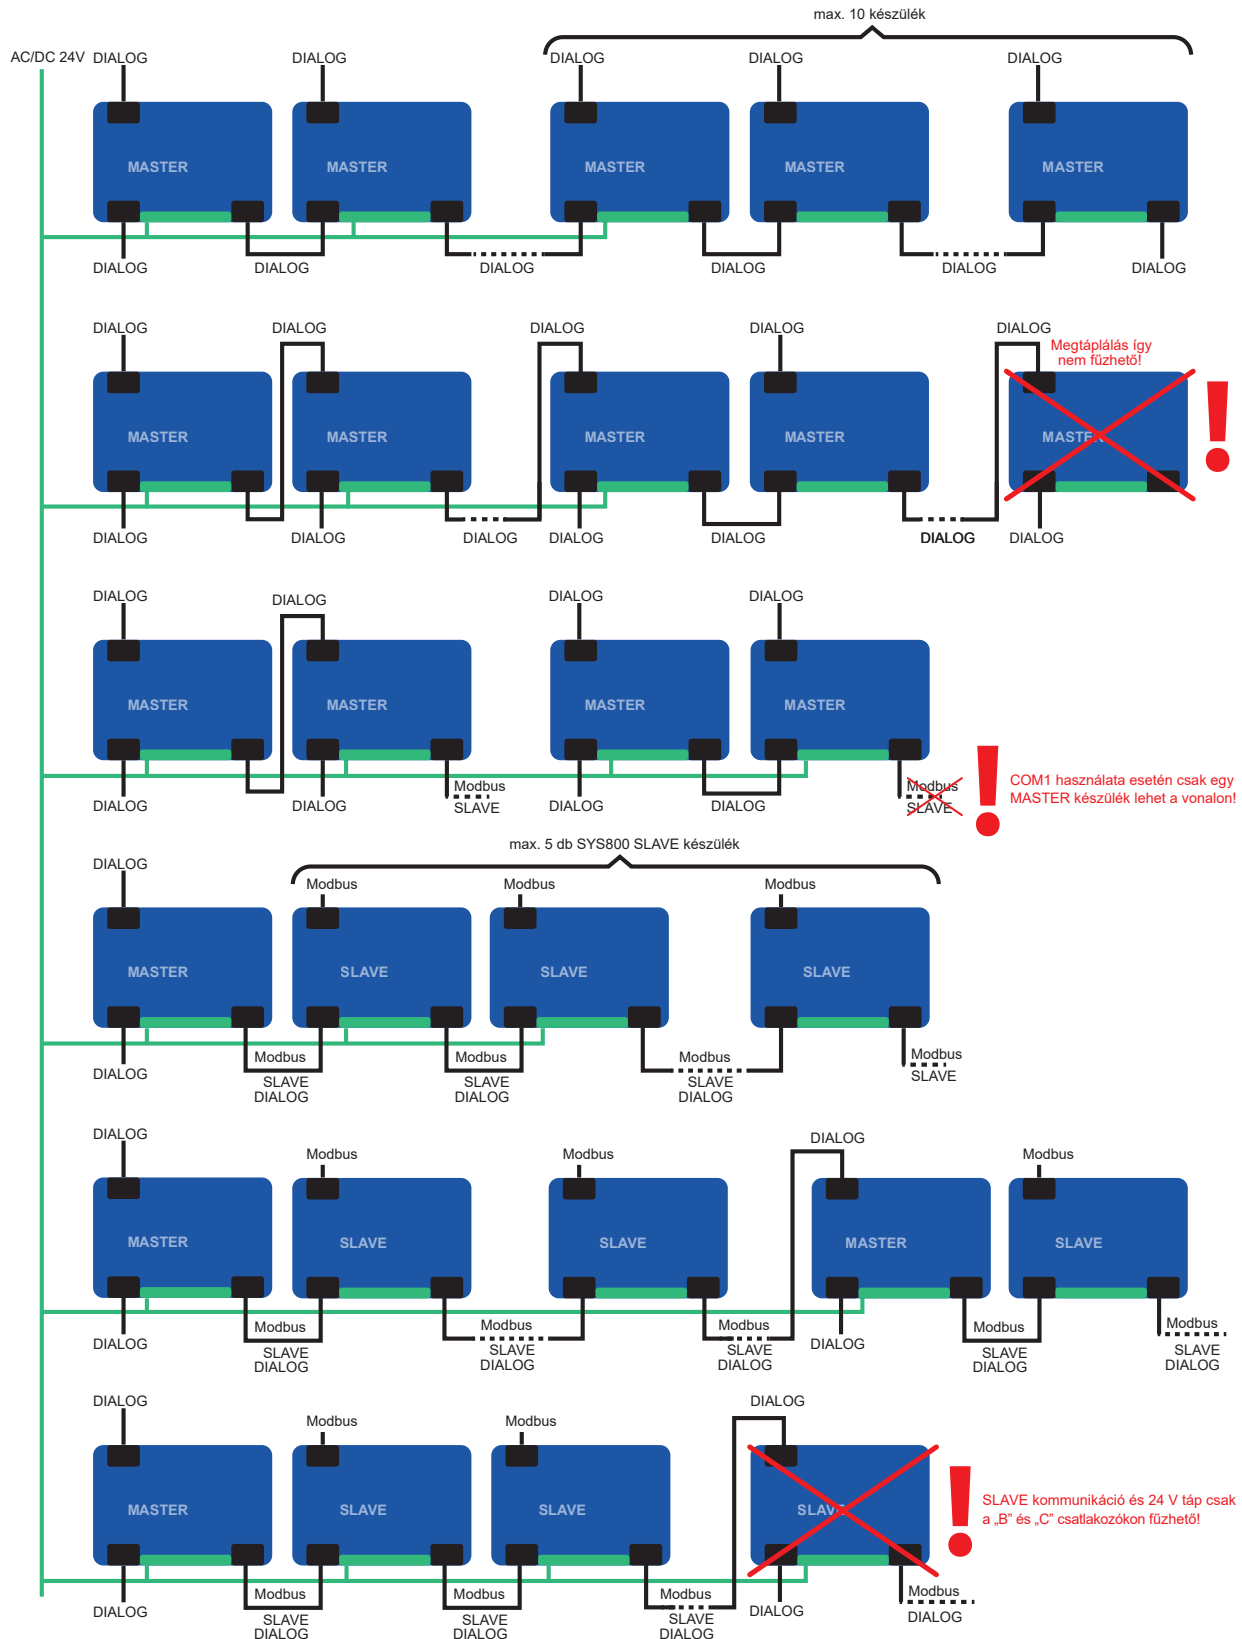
max. 10 készülék

AC/DC 24V DIALOG DIALOG DIALOG DIALOG DIALOG

MASTER MASTER MASTER MASTER MASTER

DIALOG DIALOG DIALOG DIALOG DIALOG DIALOG

DIALOG DIALOG DIALOG DIALOG DIALOG

Megtáplálás így nem fűzhető!

MASTER MASTER MASTER MASTER MASTER

DIALOG DIALOG DIALOG DIALOG DIALOG DIALOG DIALOG

DIALOG DIALOG DIALOG DIALOG

MASTER MASTER MASTER MASTER

DIALOG DIALOG Modbus SLAVE DIALOG DIALOG Modbus SLAVE

COM1 használata esetén csak egy MASTER készülék lehet a vonalon!

max. 5 db SYS800 SLAVE készülék

DIALOG Modbus Modbus Modbus

MASTER SLAVE SLAVE SLAVE

DIALOG Modbus SLAVE DIALOG Modbus SLAVE DIALOG Modbus SLAVE DIALOG Modbus SLAVE

DIALOG Modbus Modbus DIALOG Modbus

MASTER SLAVE SLAVE MASTER SLAVE

DIALOG Modbus SLAVE DIALOG Modbus SLAVE DIALOG Modbus SLAVE DIALOG DIALOG Modbus SLAVE DIALOG Modbus SLAVE DIALOG

DIALOG Modbus Modbus DIALOG

MASTER SLAVE SLAVE SLAVE

SLAVE kommunikáció és 24 V táp csak a „B" és „C" csatlakozókon fűzhető!

DIALOG Modbus SLAVE DIALOG Modbus SLAVE DIALOG Modbus SLAVE DIALOG DIALOG Modbus DIALOG